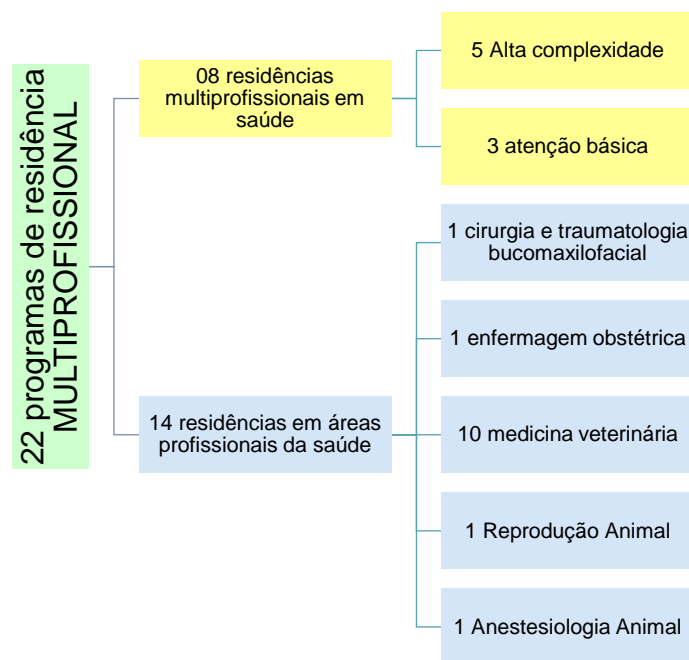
22 programas de residência MULTIPROFISSIONAL

08 residências multiprofissionais em saúde

5 Alta complexidade

3 atenção básica

14 residências em áreas profissionais da saúde

1 cirurgia e traumatologia bucomaxilofacial

1 enfermagem obstétrica

10 medicina veterinária

1 Reprodução Animal

1 Anestesiologia Animal